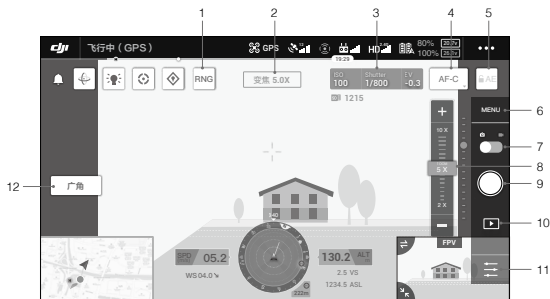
1 2 3 4 5

dji 飞行中 (GPS) GPS HD 80% 26.1V 100% 26.1V •••

19:29

RNG 变焦 5.0X ISO 100 Shutter 1/800 EV -0.3 AF-C AE

1215

MENU 6

7

10 X

5 X 8

9

2 X

10

12 广角

840

SPD 05.2 130.2 ALT

WS 04.0 2.5 VS

1234.5 ASL

222m

FPV

11